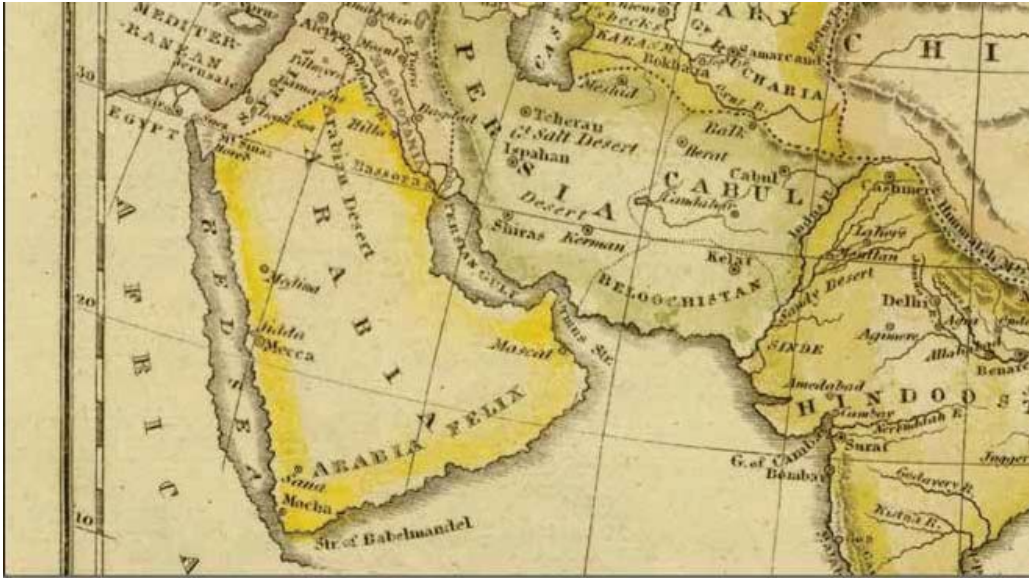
MEDITER-RANEAN
Jerusalem
EGYPT
Suez
Mt. Sinai
Aleppo
Damascus
Palmyra
Dead Sea
MESOPOTAMIA
Bagdad
Hilla
Bassorah
Arabian Desert
ARABIA
Medina
Judda
Mecca
Mascat
ARABIA FELIX
Sana
Mocha
Str. of Babelmandel
RED SEA
AFRICA
CASPIAN
PERSIA
Teheran
Gt. Salt Desert
Ispahan
Desert
Shiras
Kerman
PERSIAN GULF
Ormus Str.
Meshid
Balk
Herat
Cabul
CABUL
Candahar
Kelat
BELOOCHISTAN
TARTARY
KARASM
Samarcand
Bokhara
BUCHARIA
Amur R.
Cashmere
Himmaleh Mts.
Indus R.
Lahore
Multan
Sandy Desert
SINDE
Delhi
Agimere
Agra
Allahabad
Benares
Amedabad
HINDOOSTAN
Cambay
G. of Cambay
Surat
Nerbuddah R.
Bombay
Godavery R.
Kistna R.
Jagger
CHINA
30
20
10